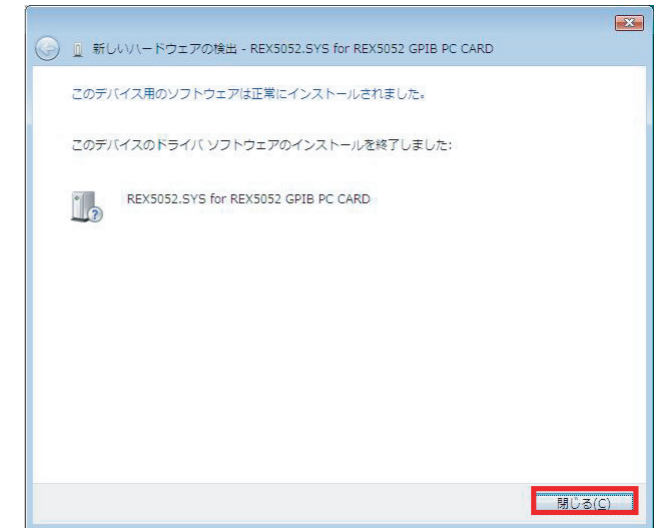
新しいハードウェアの検出 - REX5052.SYS for REX5052 GPIB PC CARD

このデバイス用のソフトウェアは正常にインストールされました。

このデバイスのドライバ ソフトウェアのインストールを終了しました:

REX5052.SYS for REX5052 GPIB PC CARD

閉じる(C)